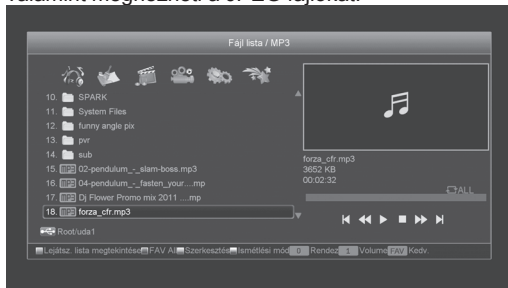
valamint megtekinti a 3. ZG fajtolat.

Fájl lista / MP3

10. SPARK
11. System Files
12. funny angle pix
13. pvr
14. sub
15. MP3 02-pendulum_-_slam-boss.mp3
16. MP3 04-pendulum_-_fasten_your....mp
17. MP3 Dj Flower Promo mix 2011 ....mp
18. MP3 forza_cfr.mp3

forza_cfr.mp3
3652 KB
00:02:32

ALL

Root/uda1

Lejátsz. lista megtekintése FAV Al Szerkesztés Ismétlési mód 0 Rendez 1 Volume FAV Kedv.